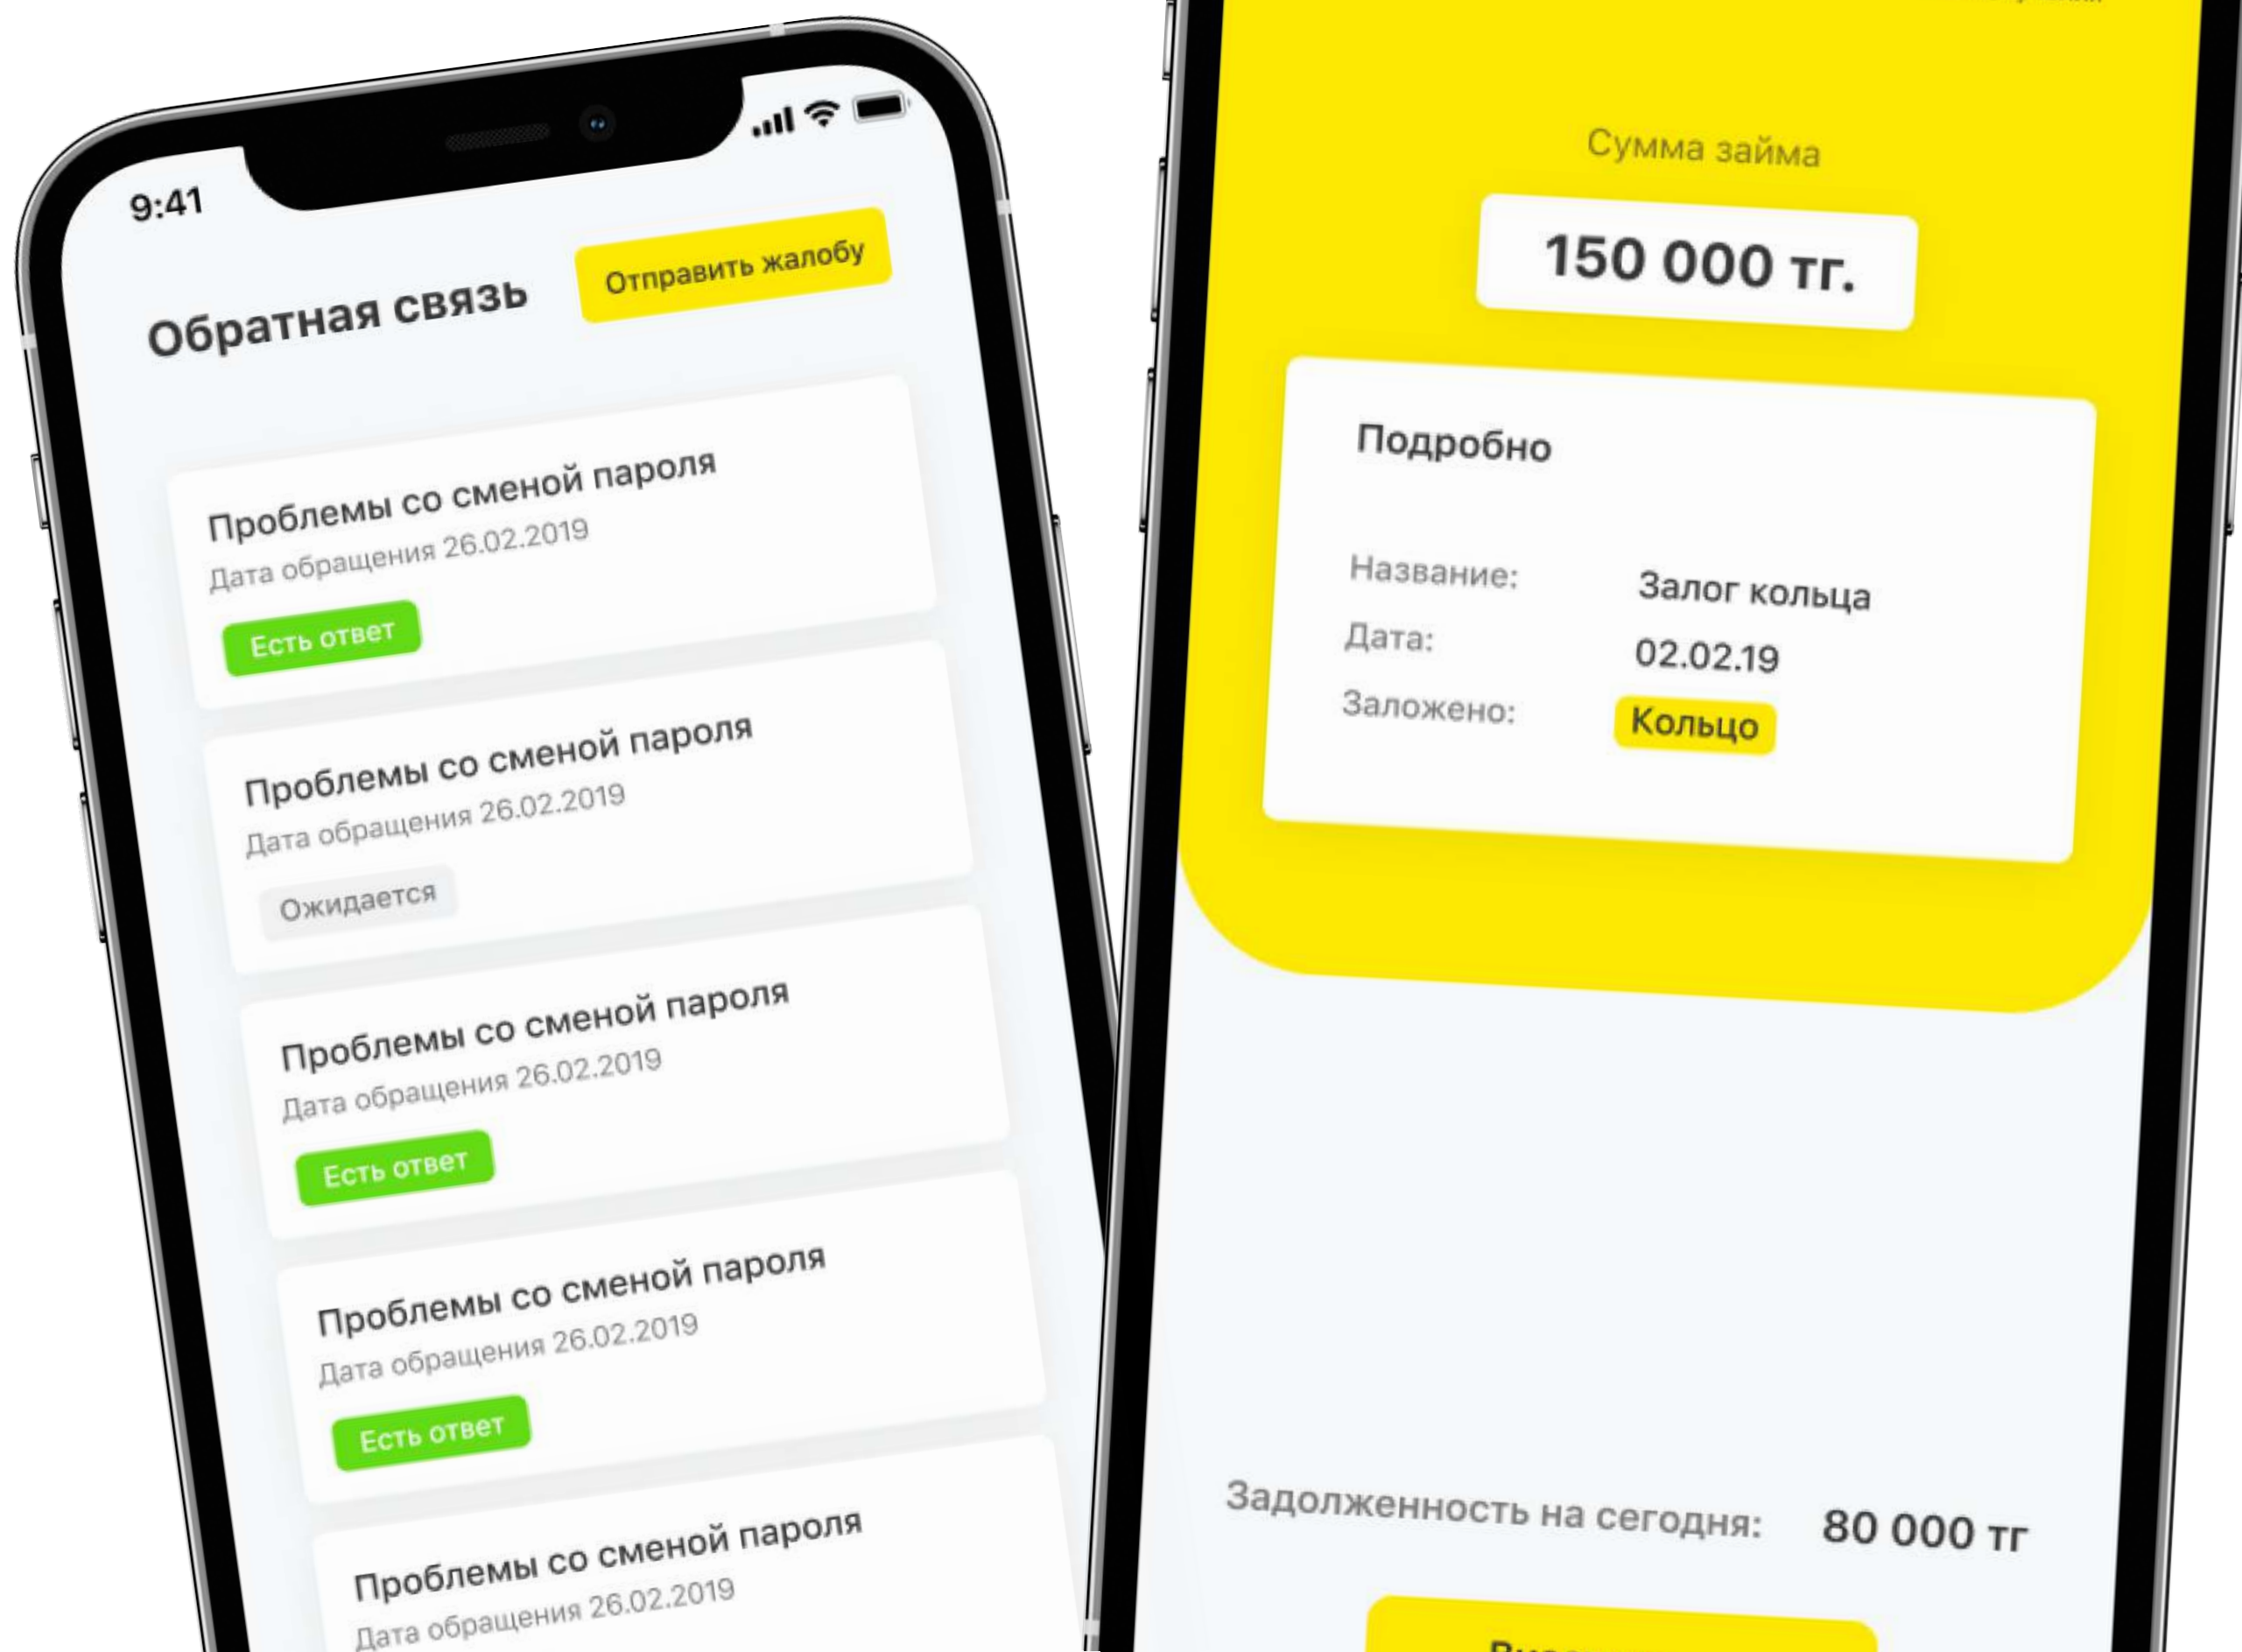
9:41

Обратная связь

Отправить жалобу

Проблемы со сменой пароля
Дата обращения 26.02.2019
Есть ответ

Проблемы со сменой пароля
Дата обращения 26.02.2019
Ожидается

Проблемы со сменой пароля
Дата обращения 26.02.2019
Есть ответ

Проблемы со сменой пароля
Дата обращения 26.02.2019
Есть ответ

Проблемы со сменой пароля
Дата обращения 26.02.2019

Сумма займа

150 000 тг.

Подробно

| | |
|---|---|
| Название: | Залог кольца |
| Дата: | 02.02.19 |
| Заложено: | Кольцо |

Задолженность на сегодня: 80 000 тг

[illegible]